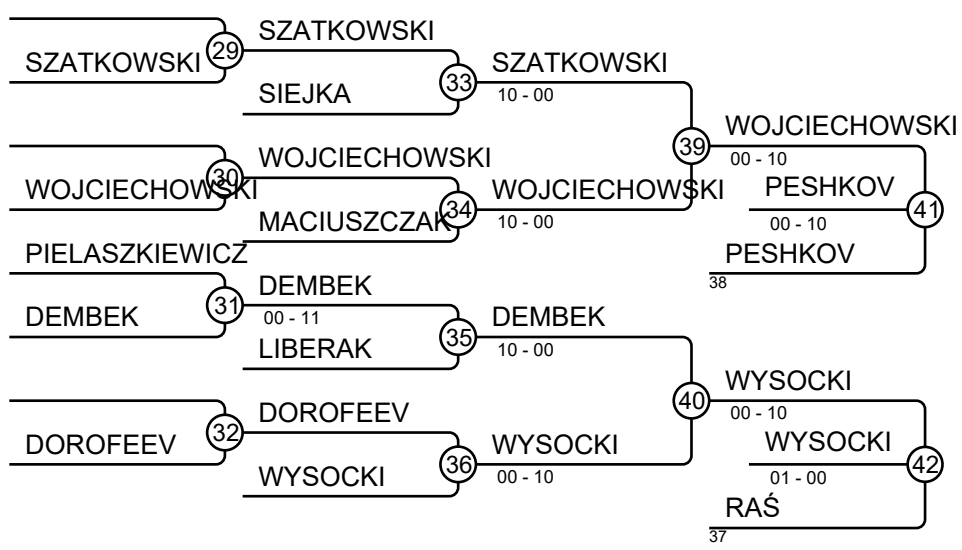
SZATKOWSKI
29
SZATKOWSKI
SIEJKA
33
SZATKOWSKI
10 - 00
39
WOJCIECHOWSKI
00 - 10
WOJCIECHOWSKI
30
WOJCIECHOWSKI
MACIUSZCZAK
34
WOJCIECHOWSKI
10 - 00
PESHKOV
00 - 10
41
PESHKOV
38
PIELASZKIEWICZ
DEMBEK
31
DEMBEK
00 - 11
LIBERAK
35
DEMBEK
10 - 00
40
WYSOCKI
00 - 10
DOROFEEV
32
DOROFEEV
WYSOCKI
36
WYSOCKI
00 - 10
WYSOCKI
01 - 00
42
RAŚ
37